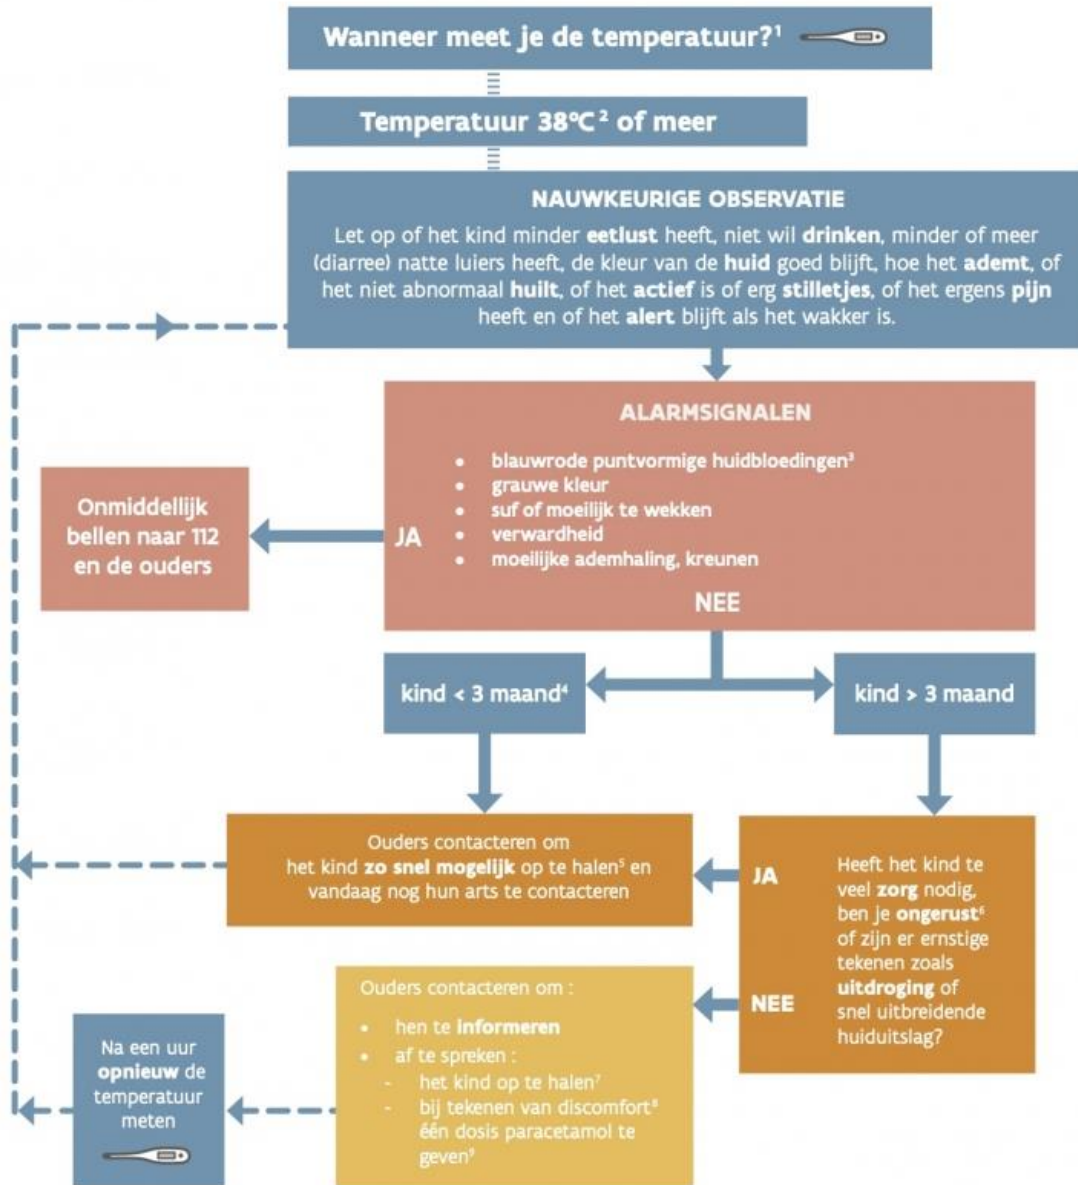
Wanneer meet je de temperatuur?¹

Temperatuur 38°C² of meer

NAUWKEURIGE OBSERVATIE

Let op of het kind minder eetlust heeft, niet wil drinken, minder of meer (diarree) natte luiers heeft, de kleur van de huid goed blijft, hoe het ademt, of het niet abnormaal huilt, of het actief is of erg stilletjes, of het ergens pijn heeft en of het alert blijft als het wakker is.

ALARMSIGNALEN

- blauwrode puntvormige huidbloedingen³
- grauwe kleur
- suf of moeilijk te wekken
- verwardheid
- moeilijke ademhaling, kreunen

JA

Onmiddellijk bellen naar 112 en de ouders

NEE

kind < 3 maand⁴

kind > 3 maand

Ouders contacteren om het kind zo snel mogelijk op te halen⁵ en vandaag nog hun arts te contacteren

JA

Heeft het kind te veel zorg nodig, ben je ongerust⁶ of zijn er ernstige tekenen zoals uitdroging of snel uitbreidende huiduitslag?

NEE

Ouders contacteren om :

- hen te informeren
- af te spreken :
  - het kind op te halen⁷
  - bij tekenen van discomfort⁸ één dosis paracetamol te geven⁹

Na een uur opnieuw de temperatuur meten